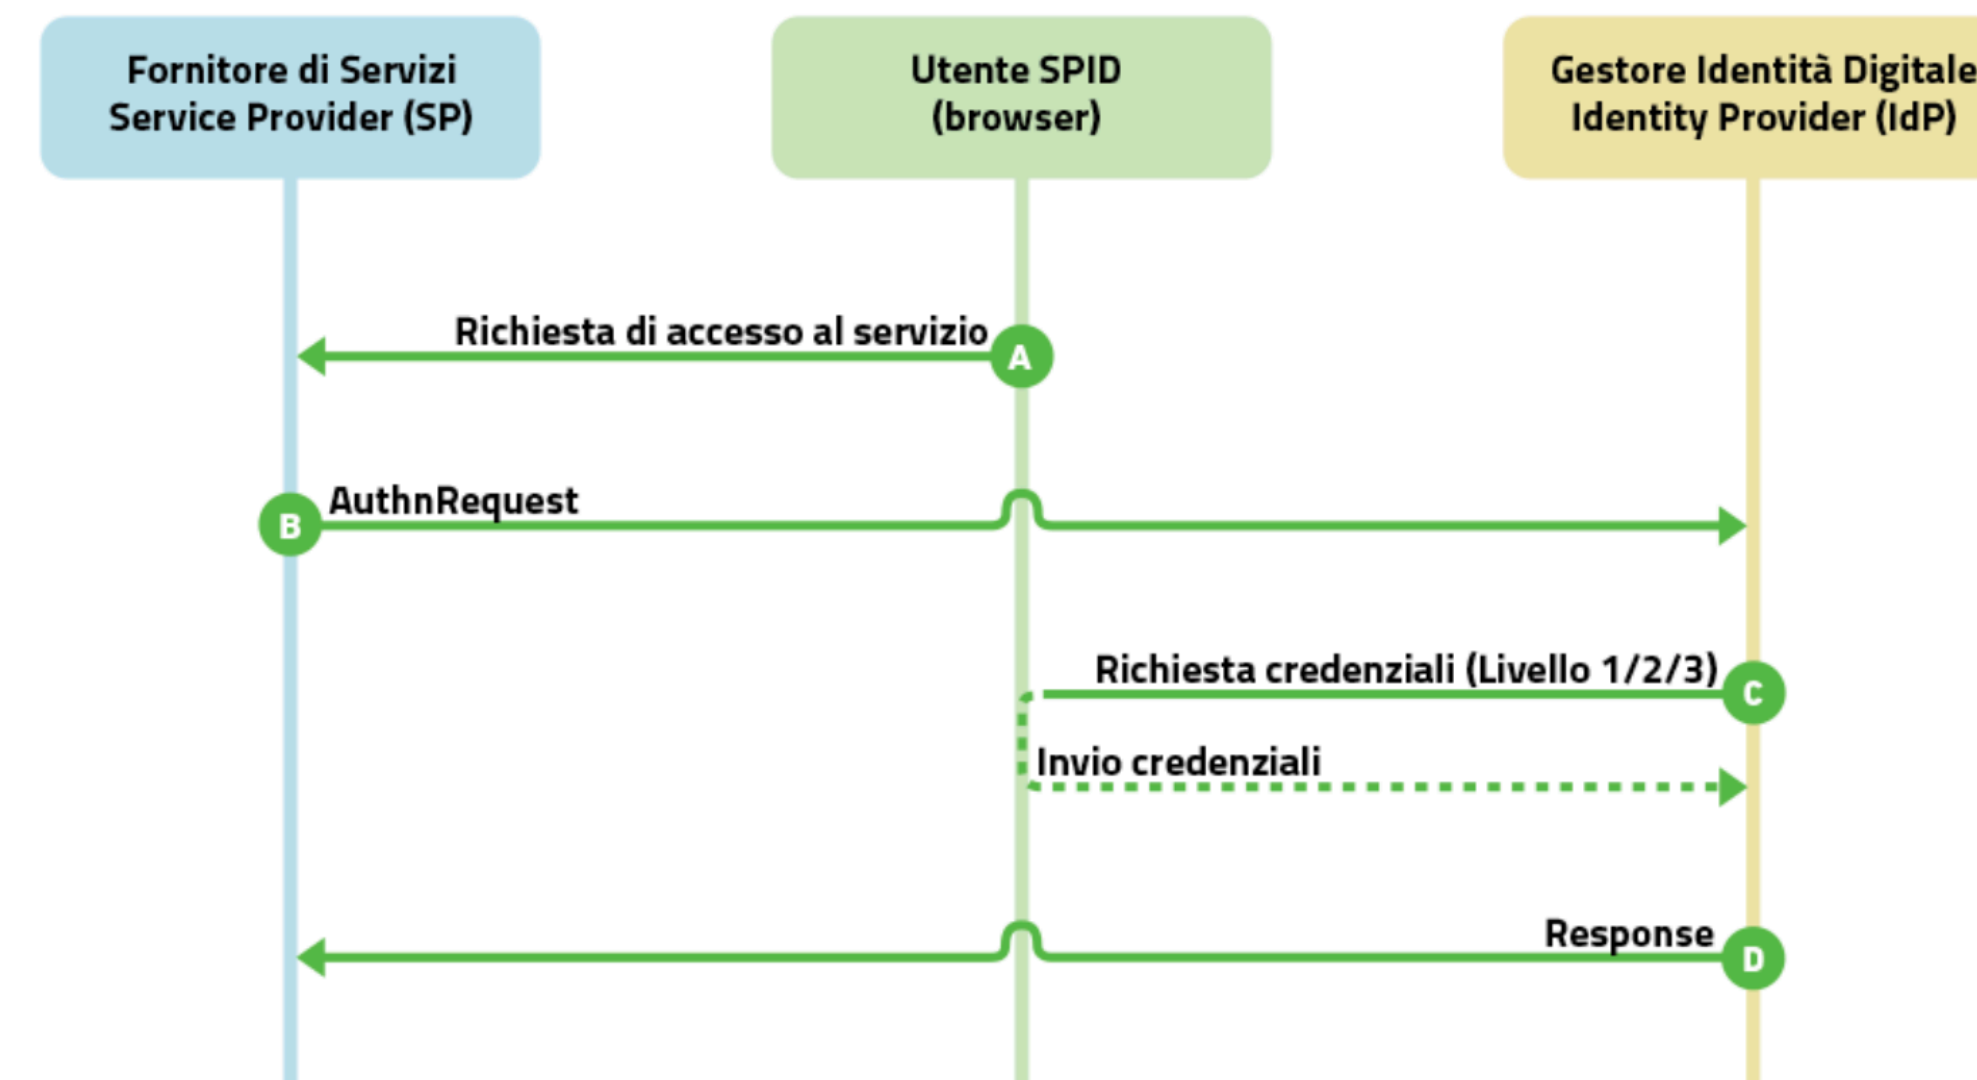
Fornitore di Servizi
Service Provider (SP)

Utente SPID
(browser)

Gestore Identità Digitale
Identity Provider (IdP)

Richiesta di accesso al servizio
A

B
AuthnRequest

Richiesta credenziali (Livello 1/2/3)
C

Invio credenziali

Response
D